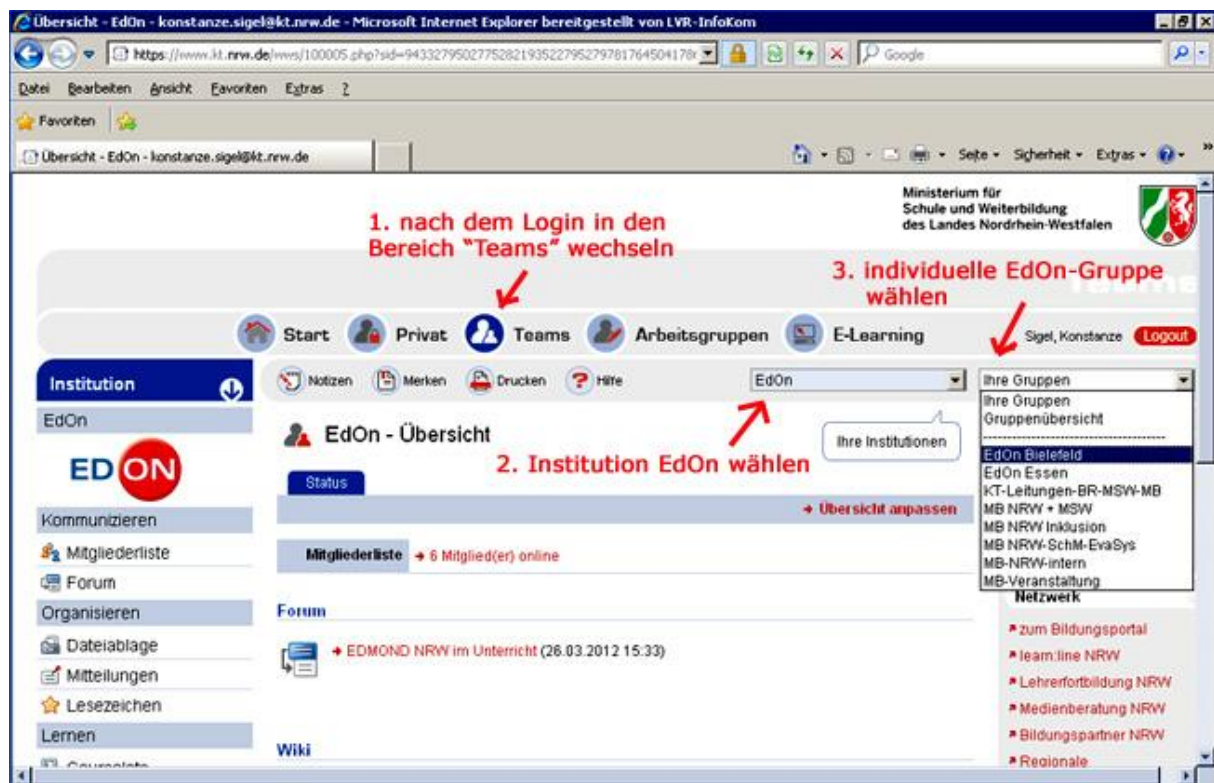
Übersicht - EdOn - konstanze.sigel@kt.nrw.de - Microsoft Internet Explorer bereitgestellt von LVR-InfoKom

https://www.kt.nrw.de/wws/100005.php?sid=94332795027752821935227952797817645041784

Google

Datei Bearbeiten Ansicht Favoriten Extras ?

Favoriten

Übersicht - EdOn - konstanze.sigel@kt.nrw.de

Seite Sicherheit Extras

Ministerium für Schule und Weiterbildung des Landes Nordrhein-Westfalen

1. nach dem Login in den Bereich "Teams" wechseln

3. individuelle EdOn-Gruppe wählen

Start Privat Teams Arbeitsgruppen E-Learning

Sigel, Konstanze Logout

Institution

EdOn

EDON

Kommunizieren

Mitgliederliste

Forum

Organisieren

Dateiablage

Mitteilungen

Lesezeichen

Lernen

Notizen Merken Drucken Hilfe

EdOn

Ihre Institutionen

EdOn - Übersicht

2. Institution EdOn wählen

Status

→ Übersicht anpassen

Mitgliederliste → 6 Mitglied(er) online

Forum

→ EDMOND NRW im Unterricht (26.03.2012 15:33)

Wiki

Ihre Gruppen

Ihre Gruppen
Gruppenübersicht
EdOn Bielefeld
EdOn Essen
KT-Leitungen-BR-MSW-MB
MB NRW + MSW
MB NRW Inklusion
MB NRW-SchM-EvaSys
MB-NRW-intern
MB-Veranstaltung

Netzwerk

zum Bildungsportal
learn:line NRW
Lehrerfortbildung NRW
Medienberatung NRW
Bildungspartner NRW
Regionale